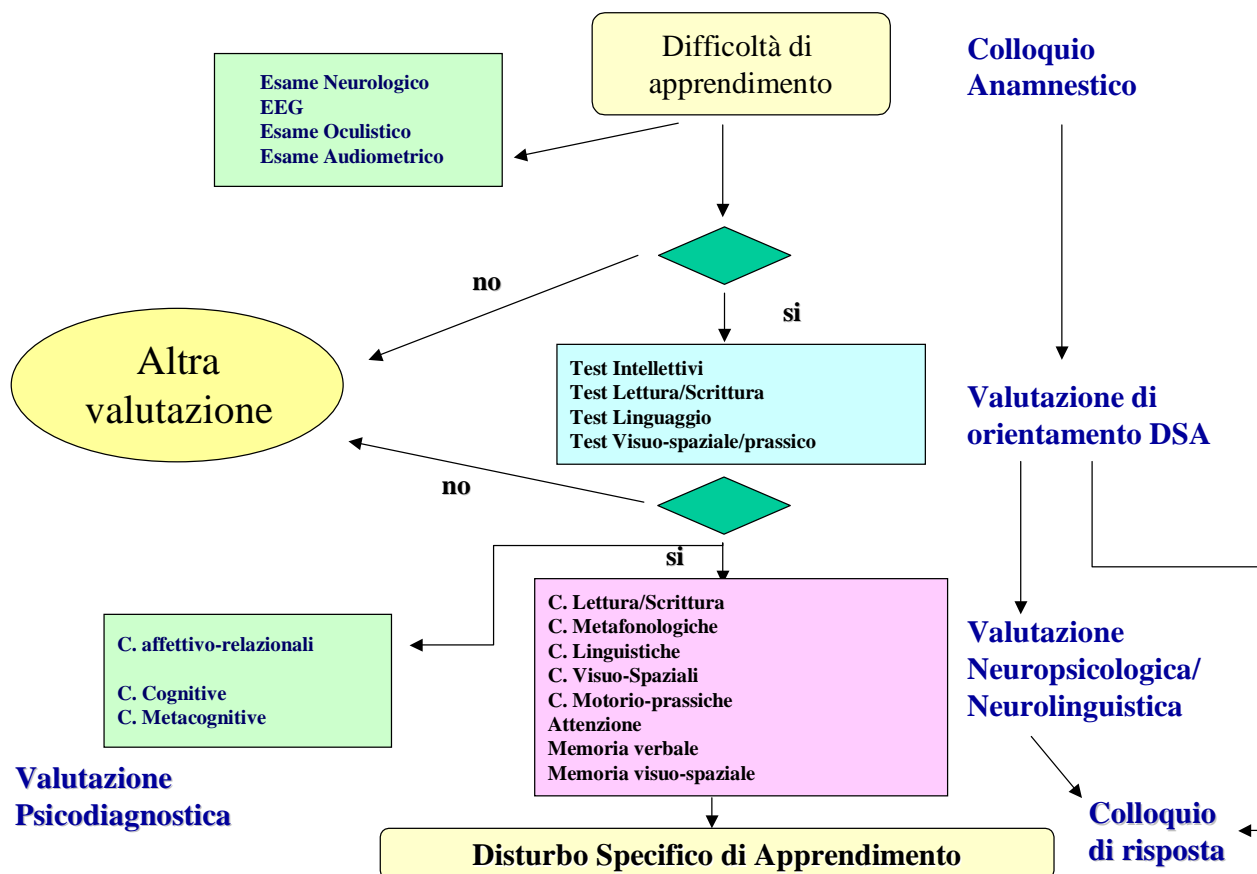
Difficoltà di apprendimento

Colloquio Anamnestico

Esame Neurologico
EEG
Esame Oculistico
Esame Audiometrico

no

si

Altra valutazione

Test Intellettivi
Test Lettura/Scrittura
Test Linguaggio
Test Visuo-spaziale/prassico

Valutazione di orientamento DSA

no

si

C. affettivo-relazionali

C. Cognitive
C. Metacognitive

C. Lettura/Scrittura
C. Metafonologiche
C. Linguistiche
C. Visuo-Spaziali
C. Motorio-prassiche
Attenzione
Memoria verbale
Memoria visuo-spaziale

Valutazione Neuropsicologica/ Neurolinguistica

Valutazione Psicodiagnostica

Colloquio di risposta

Disturbo Specifico di Apprendimento